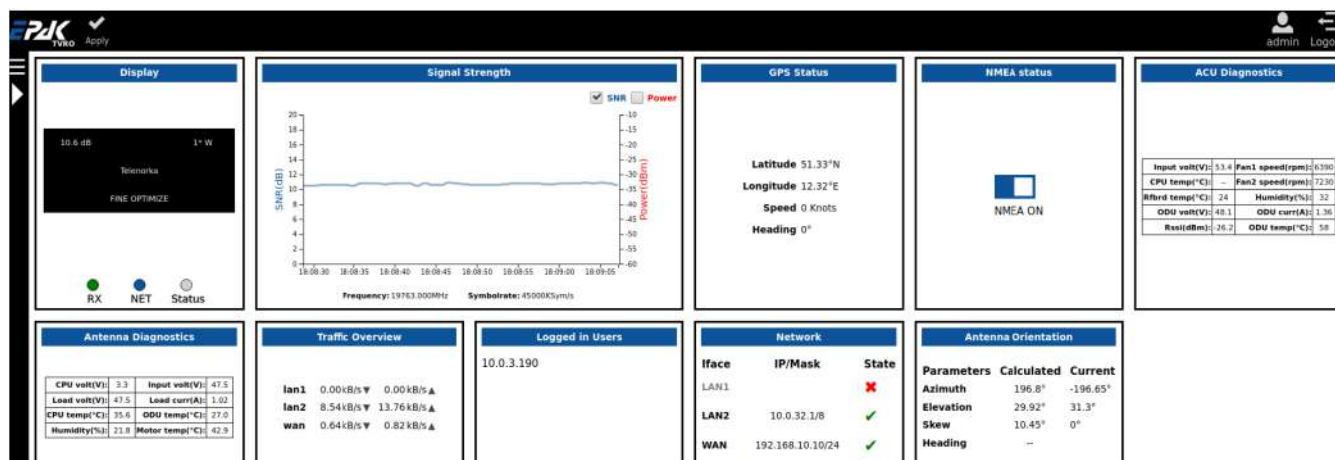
EPAK TVRO Apply

admin Logo

Display

10.6 dB 1° W

Telenorka

FINE OPTIMIZE

RX NET Status

Signal Strength

SNR Power

SNR(dB) Power(dBm)

20 18 16 14 12 10 8 6 4 2 0

-10 -15 -20 -25 -30 -35 -40 -45 -50 -55 -60

18:08:30 18:08:35 18:08:40 18:08:45 18:08:50 18:08:55 18:09:00 18:09:05

Frequency: 19763.000MHz Symbolrate: 45000KSym/s

GPS Status

Latitude 51.33°N
Longitude 12.32°E
Speed 0 Knots
Heading 0°

NMEA status

NMEA ON

ACU Diagnostics

| Input volt(V): | 53.4 | Fan1 speed(rpm): | 6390 |
|---|---|---|---|
| CPU temp(°C): | -- | Fan2 speed(rpm): | 7230 |
| Rfbrd temp(°C): | 24 | Humidity(%): | 32 |
| ODU volt(V): | 48.1 | ODU curr(A): | 1.36 |
| Rssi(dBm): | -26.2 | ODU temp(°C): | 58 |

Antenna Diagnostics

| CPU volt(V): | 3.3 | Input volt(V): | 47.5 |
|---|---|---|---|
| Load volt(V): | 47.5 | Load curr(A): | 1.02 |
| CPU temp(°C): | 35.6 | ODU temp(°C): | 27.0 |
| Humidity(%): | 21.8 | Motor temp(°C): | 42.9 |

Traffic Overview

| lan1 | 0.00kB/s ▼ | 0.00kB/s ▲ |
|---|---|---|
| lan2 | 8.54kB/s ▼ | 13.76kB/s ▲ |
| wan | 0.64kB/s ▼ | 0.82kB/s ▲ |

Logged in Users

10.0.3.190

Network

| Iface | IP/Mask | State |
|---|---|---|
| LAN1 | | ✖ |
| LAN2 | 10.0.32.1/8 | ✔ |
| WAN | 192.168.10.10/24 | ✔ |

Antenna Orientation

| Parameters | Calculated | Current |
|---|---|---|
| Azimuth | 196.8° | -196.65° |
| Elevation | 29.92° | 31.3° |
| Skew | 10.45° | 0° |
| Heading | -- | |